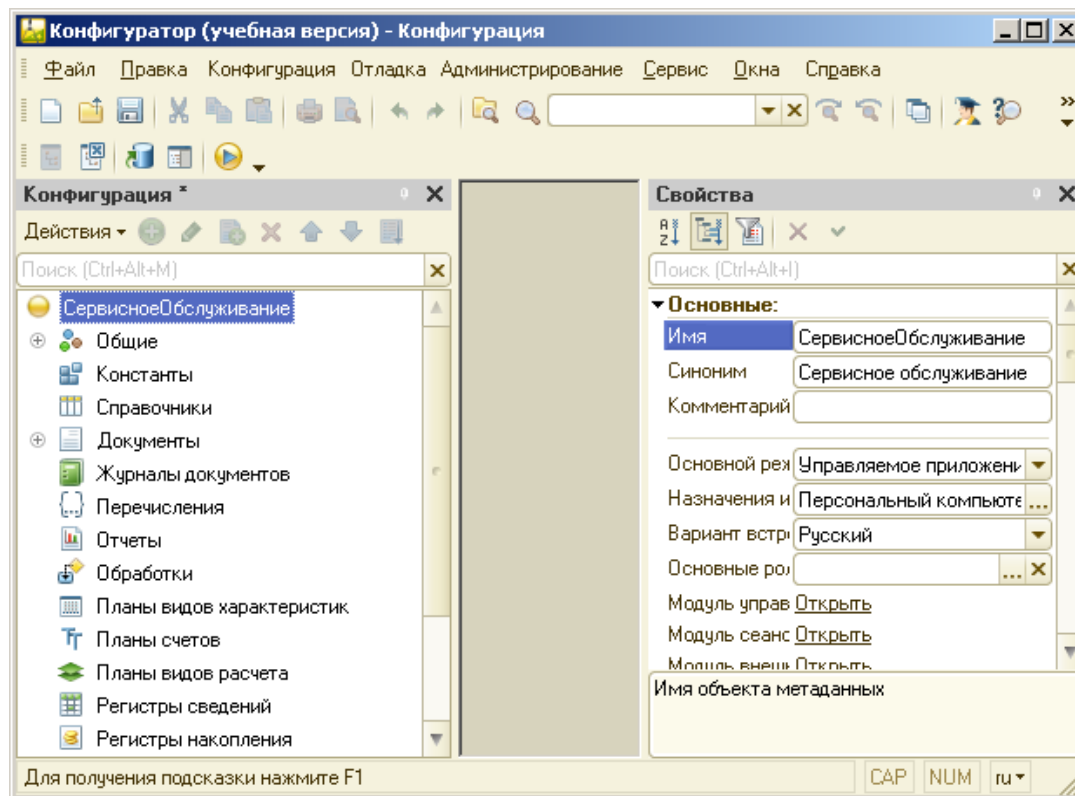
Конфигуратор (учебная версия) - Конфигурация

Файл Правка Конфигурация Отладка Администрирование Сервис Окна Справка

Конфигурация *

Действия

Поиск (Ctrl+Alt+M)

СервисноеОбслуживание
Общие
Константы
Справочники
Документы
Журналы документов
Перечисления
Отчеты
Обработки
Планы видов характеристик
Планы счетов
Планы видов расчета
Регистры сведений
Регистры накопления

Свойства

Поиск (Ctrl+Alt+I)

Основные:

| | |
|---|---|
| Имя | СервисноеОбслуживание |
| Синоним | Сервисное обслуживание |
| Комментарий | |
| Основной реж | Управляемое приложени |
| Назначения и | Персональный компьюте |
| Вариант встр | Русский |
| Основные ро | |
| Модуль управ | Открыть |
| Модуль сеанс | Открыть |
| Модуль внеш | Открыть |

Имя объекта метаданных

Для получения подсказки нажмите F1

CAP NUM ru